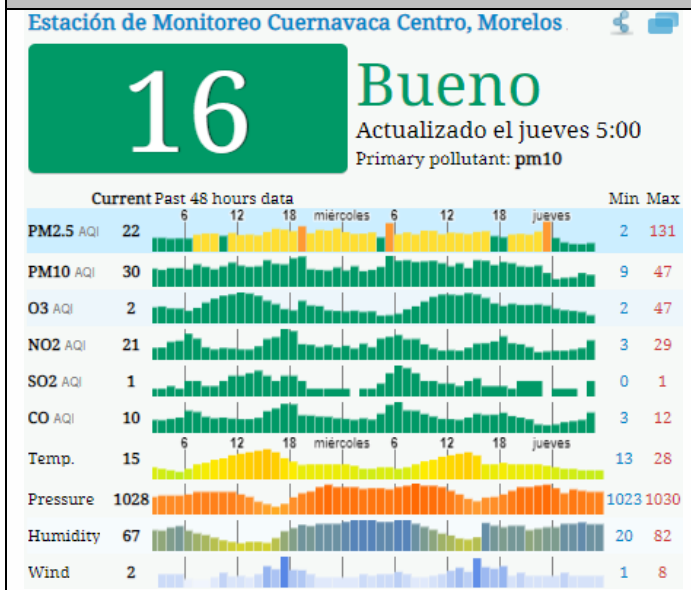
Estación de Monitoreo Cuernavaca Centro, Morelos

16

Bueno

Actualizado el jueves 5:00

Primary pollutant: **pm10**

| | Current | Past 48 hours data | Min | Max |
|---|---|---|---|---|
| | | 6 12 18 miércoles 6 12 18 jueves | | |
| PM2.5 AQI | 22 | | 2 | 131 |
| PM10 AQI | 30 | | 9 | 47 |
| O3 AQI | 2 | | 2 | 47 |
| NO2 AQI | 21 | | 3 | 29 |
| SO2 AQI | 1 | | 0 | 1 |
| CO AQI | 10 | | 3 | 12 |
| | | 6 12 18 miércoles 6 12 18 jueves | | |
| Temp. | 15 | | 13 | 28 |
| Pressure | 1028 | | 1023 | 1030 |
| Humidity | 67 | | 20 | 82 |
| Wind | 2 | | 1 | 8 |